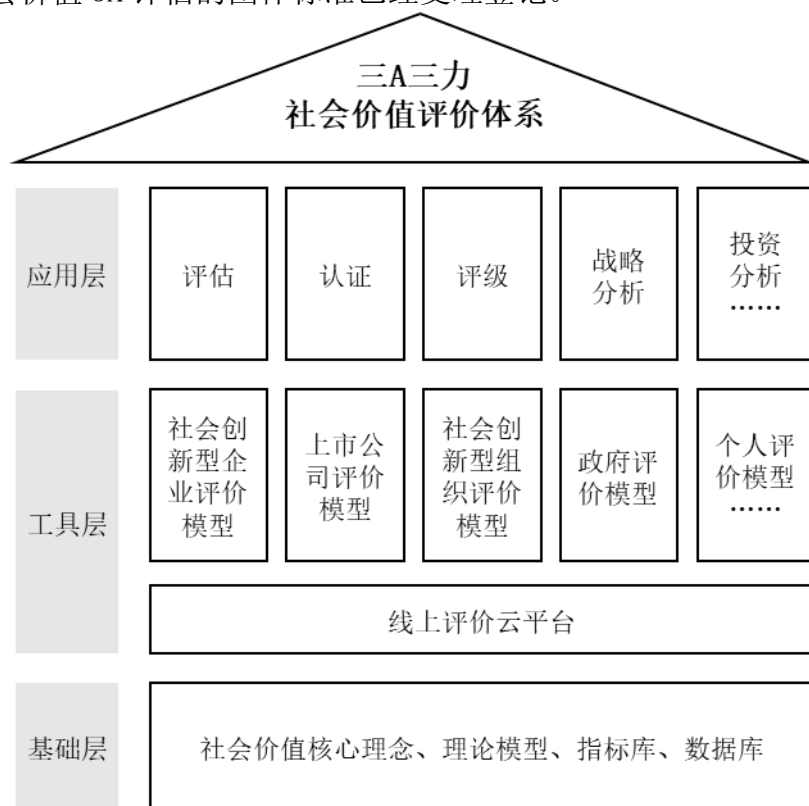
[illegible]

三A三力
社会价值评价体系

应用层

评估

认证

评级

战略分析

投资分析
……

工具层

社会创新型企业评价模型

上市公司评价模型

社会创新型组织评价模型

政府评价模型

个人评价模型
……

线上评价云平台

基础层

社会价值核心理念、理论模型、指标库、数据库